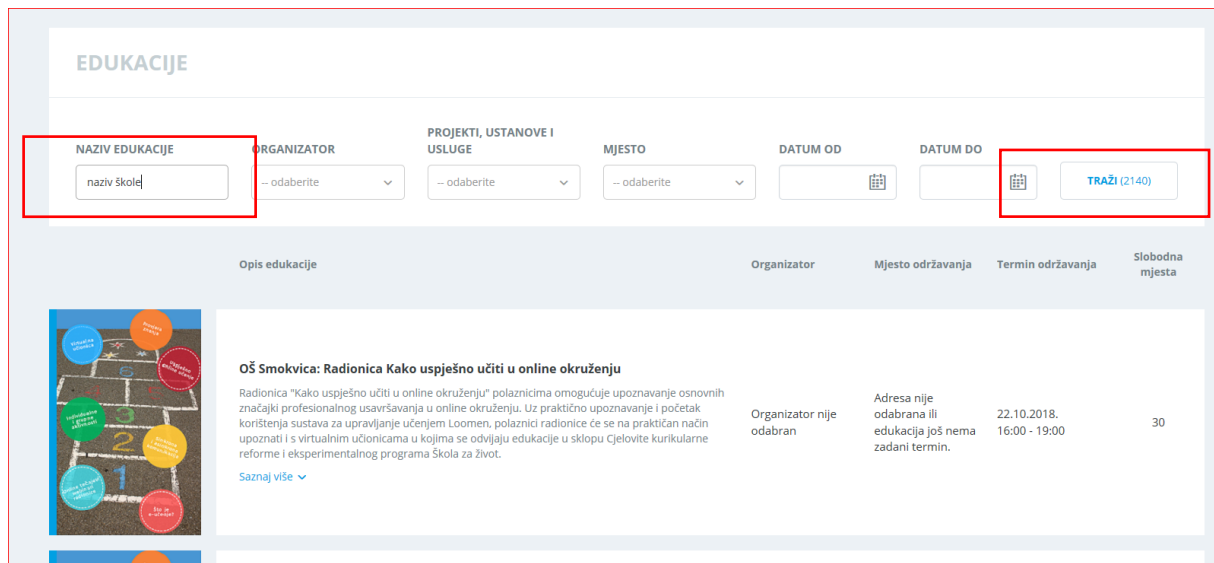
EDUKACIJE

NAZIV EDUKACIJE
naziv škole

ORGANIZATOR
-- odaberite

PROJEKTI, USTANOVE I USLUGE
-- odaberite

MJESTO
-- odaberite

DATUM OD

DATUM DO

TRAŽI (2140)

| | Opis edukacije | Organizator | Mjesto održavanja | Termin održavanja | Slobodna mjesta |
|---|---|---|---|---|---|
| Virtualne učionice / Kreativni alati / Digitalni alati / Individualno i grupno učenje / Ocjenjivanje / Online tečajevi / Što je e-učenje? | OŠ Smokvica: Radionica Kako uspješno učiti u online okruženju. Radionica "Kako uspješno učiti u online okruženju" polaznicima omogućuje upoznavanje osnovnih značajki profesionalnog usavršavanja u online okruženju. Uz praktično upoznavanje i početak korištenja sustava za upravljanje učenjem Loomen, polaznici radionice će se na praktičan način upoznati i s virtualnim učionicama u kojima se odvijaju edukacije u sklopu Cjelovite kurikularne reforme i eksperimentalnog programa Škola za život. Saznaj više | Organizator nije odabran | Adresa nije odabrana ili edukacija još nema zadani termin. | 22.10.2018. 16:00 - 19:00 | 30 |